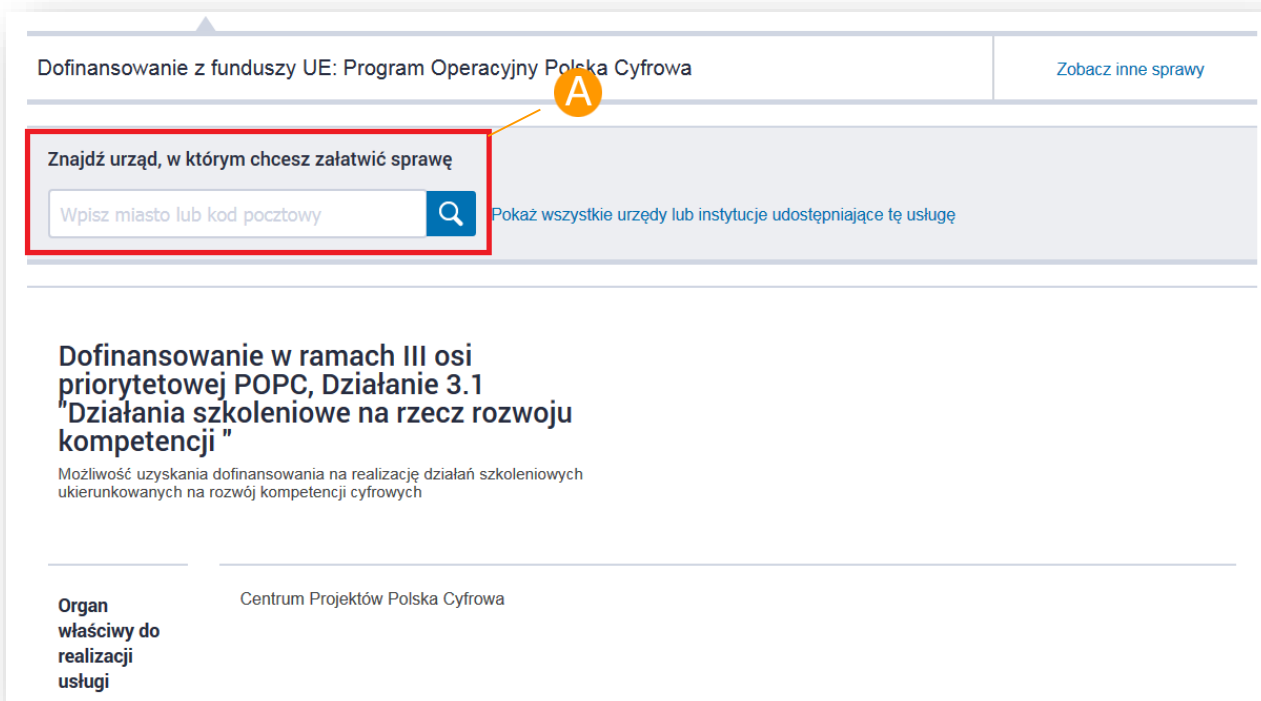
Dofinansowanie z funduszy UE: Program Operacyjny Polska Cyfrowa

Zobacz inne sprawy

A

Znajdź urząd, w którym chcesz załatwić sprawę

Wpisz miasto lub kod pocztowy

Pokaż wszystkie urzędy lub instytucje udostępniające tę usługę

Dofinansowanie w ramach III osi priorytetowej POPC, Działanie 3.1 "Działania szkoleniowe na rzecz rozwoju kompetencji "

Możliwość uzyskania dofinansowania na realizację działań szkoleniowych ukierunkowanych na rozwój kompetencji cyfrowych

Organ właściwy do realizacji usługi

Centrum Projektów Polska Cyfrowa